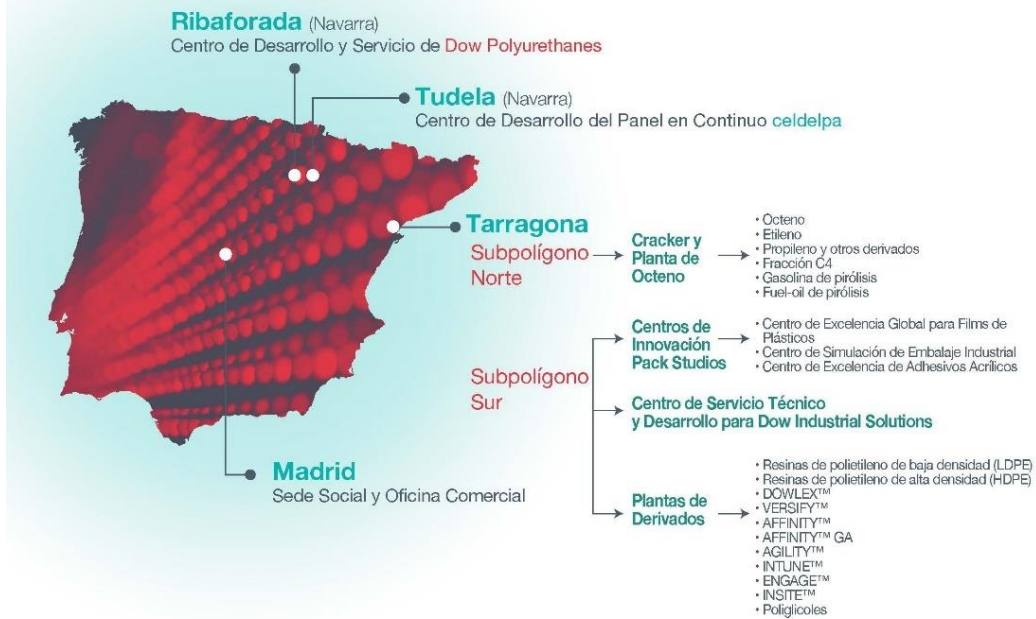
Ribaforada (Navarra)
Centro de Desarrollo y Servicio de Dow Polyurethanes

Tudela (Navarra)
Centro de Desarrollo del Panel en Continuo celdelpa

Tarragona
Subpolígono Norte

Cracker y Planta de Octeno

• Octeno
• Etileno
• Propileno y otros derivados
• Fracción C4
• Gasolina de pirólisis
• Fuel-oil de pirólisis

Subpolígono Sur

Centros de Innovación Pack Studios

• Centro de Excelencia Global para Films de Plásticos
• Centro de Simulación de Embalaje Industrial
• Centro de Excelencia de Adhesivos Acrílicos

Centro de Servicio Técnico y Desarrollo para Dow Industrial Solutions

Plantas de Derivados

• Resinas de polietileno de baja densidad (LDPE)
• Resinas de polietileno de alta densidad (HDPE)
• DOWLEX™
• VERSIFY™
• AFFINITY™
• AFFINITY™ GA
• AGILITY™
• INTUNE™
• ENGAGE™
• INSITE™
• Poliglicoles

Madrid
Sede Social y Oficina Comercial